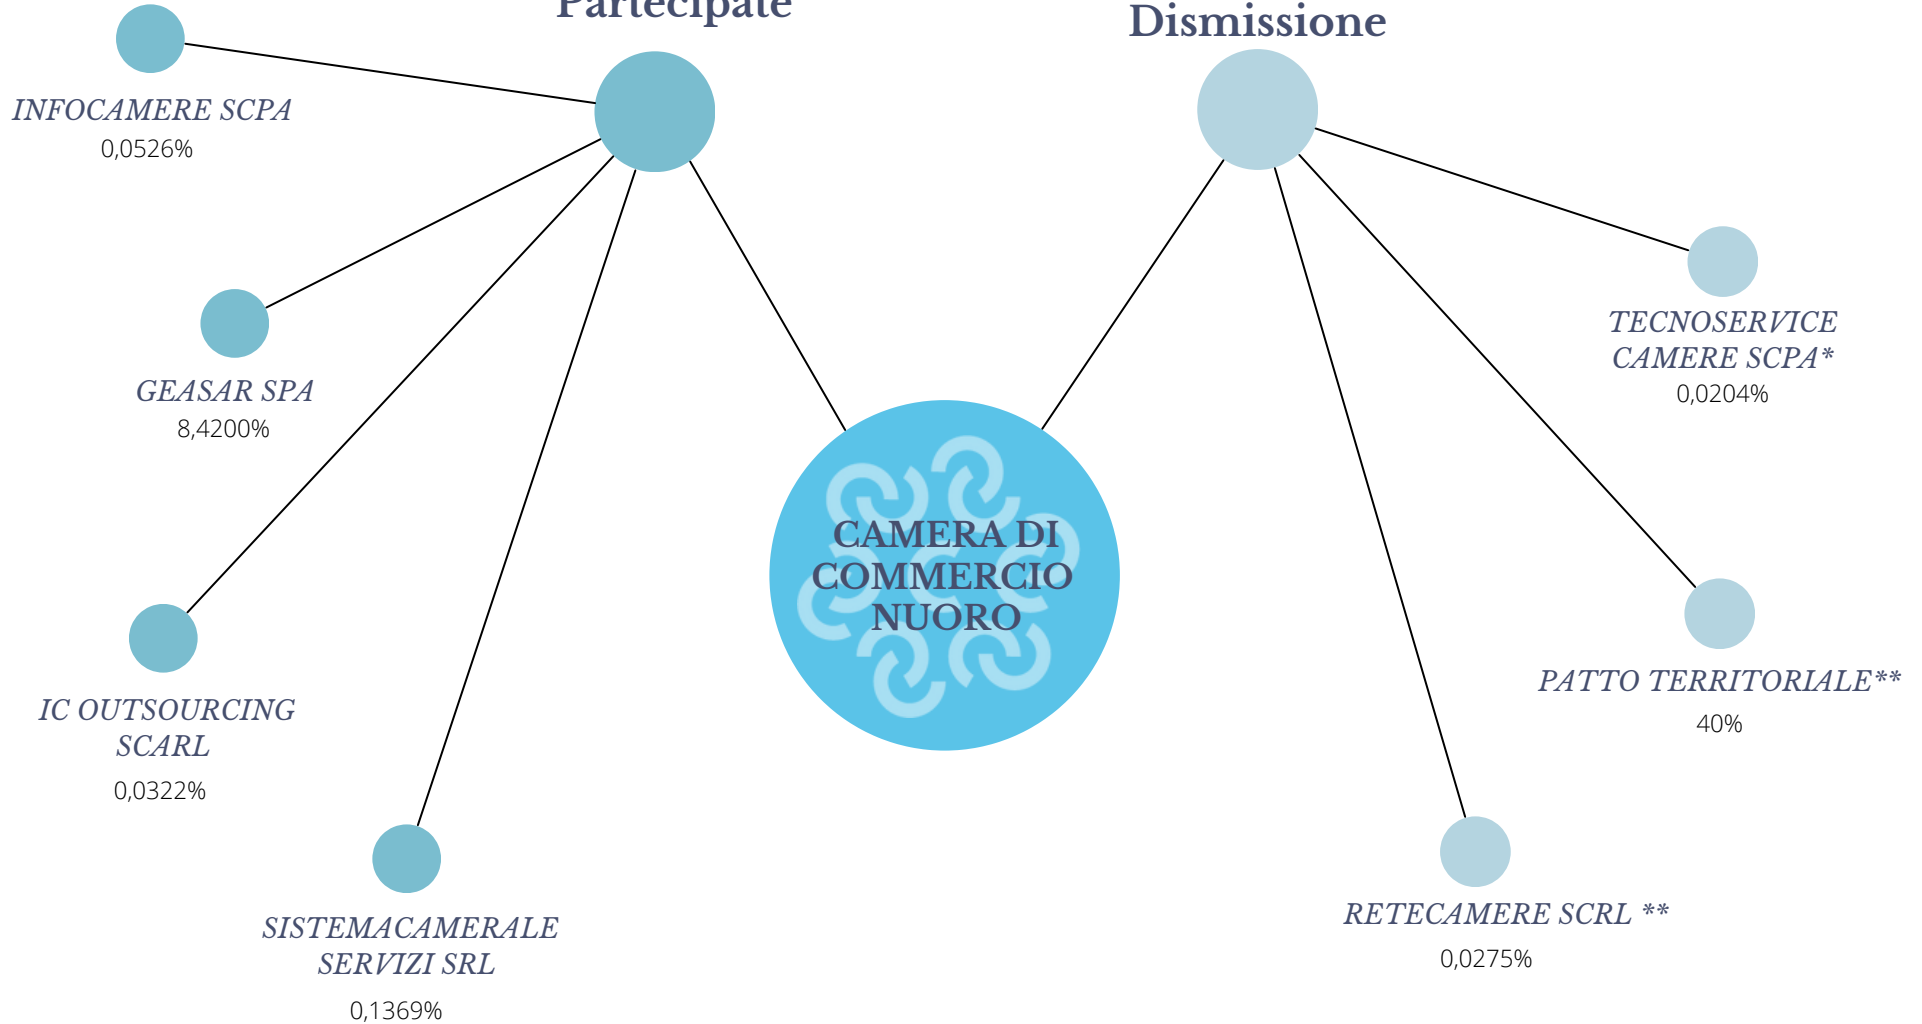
Partecipate

Dismissione

INFOCAMERE SCPA
0,0526%

GEASAR SPA
8,4200%

IC OUTSOURCING SCARL
0,0322%

SISTEMACAMERALE SERVIZI SRL
0,1369%

CAMERA DI COMMERCIO NUORO

TECNOSERVICE CAMERE SCPA*
0,0204%

PATTO TERRITORIALE**
40%

RETECAMERE SCRL **
0,0275%